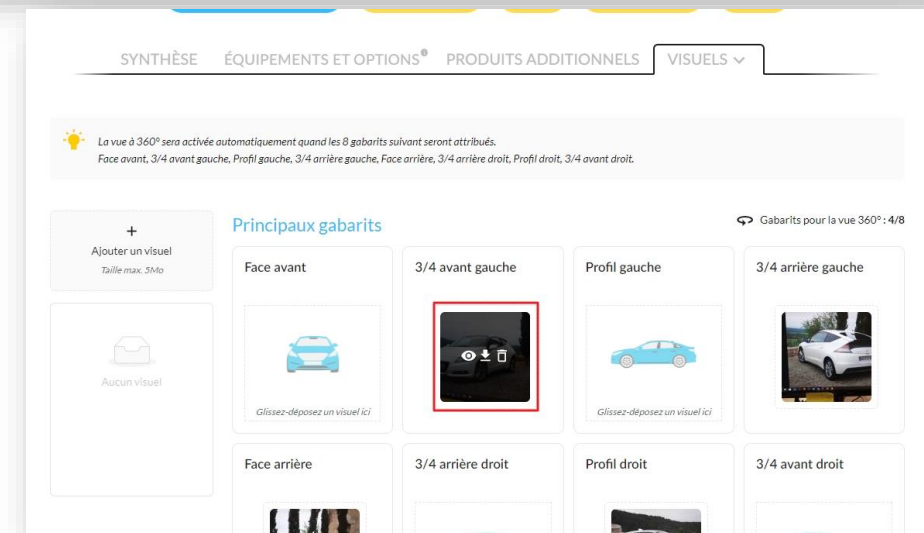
SYNTHÈSE ÉQUIPEMENTS ET OPTIONS PRODUITS ADDITIONNELS VISUELS

La vue à 360° sera activée automatiquement quand les 8 gabarits suivant seront attribués.
Face avant, 3/4 avant gauche, Profil gauche, 3/4 arrière gauche, Face arrière, 3/4 arrière droit, Profil droit, 3/4 avant droit.

+
Ajouter un visuel
Taille max. 5Mo

Aucun visuel

Principaux gabarits

Gabarits pour la vue 360° : 4/8

Face avant

Glissez-déposez un visuel ici

3/4 avant gauche

Profil gauche

Glissez-déposez un visuel ici

3/4 arrière gauche

Face arrière

3/4 arrière droit

Profil droit

3/4 avant droit